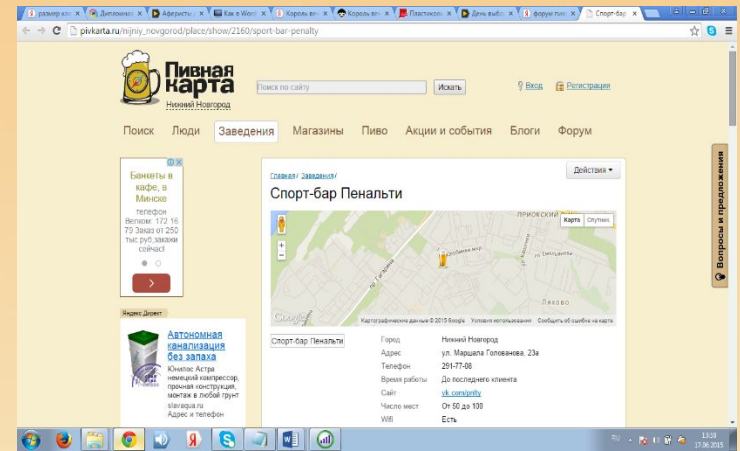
размер кан | Дипломная | Аферисты | Как в Word | Король вен | Король вен | Пластиков | День выбо | форум пив | Спорт-бар

pivkarta.ru/nijniy_novgorod/place/show/2160/sport-bar-penalty

Пивная карта
Нижний Новгород

Поиск по сайту | Искать

Вход | Регистрация

Поиск | Люди | Заведения | Магазины | Пиво | Акции и события | Блоги | Форум

Банкеты в кафе, в Минске
телефон Велком: 172 16 79 Заказ от 250 тыс руб, закажи сейчас!

Яндекс.Директ

Автономная канализация без запаха
Юнилос Астра немецкий компрессор, прочная конструкция, монтаж в любой грунт
sterаqua.ru
Адрес и телефон

Главная / Заведения /

Действия

Спорт-бар Пенальти

Карта | Спутник

ПРИОКСКИЙ

Яково

Google

Картографические данные © 2015 Google | Условия использования | Сообщить об ошибке на карте

Спорт-бар Пенальти

| | |
|---|---|
| Город | Нижний Новгород |
| Адрес | ул. Маршала Голованова, 23а |
| Телефон | 291-77-08 |
| Время работы | До последнего клиента |
| Сайт | vk.com/pnfty |
| Число мест | От 50 до 100 |
| Wifi | Есть |

Вопросы и предложения

13:09
17.06.2015